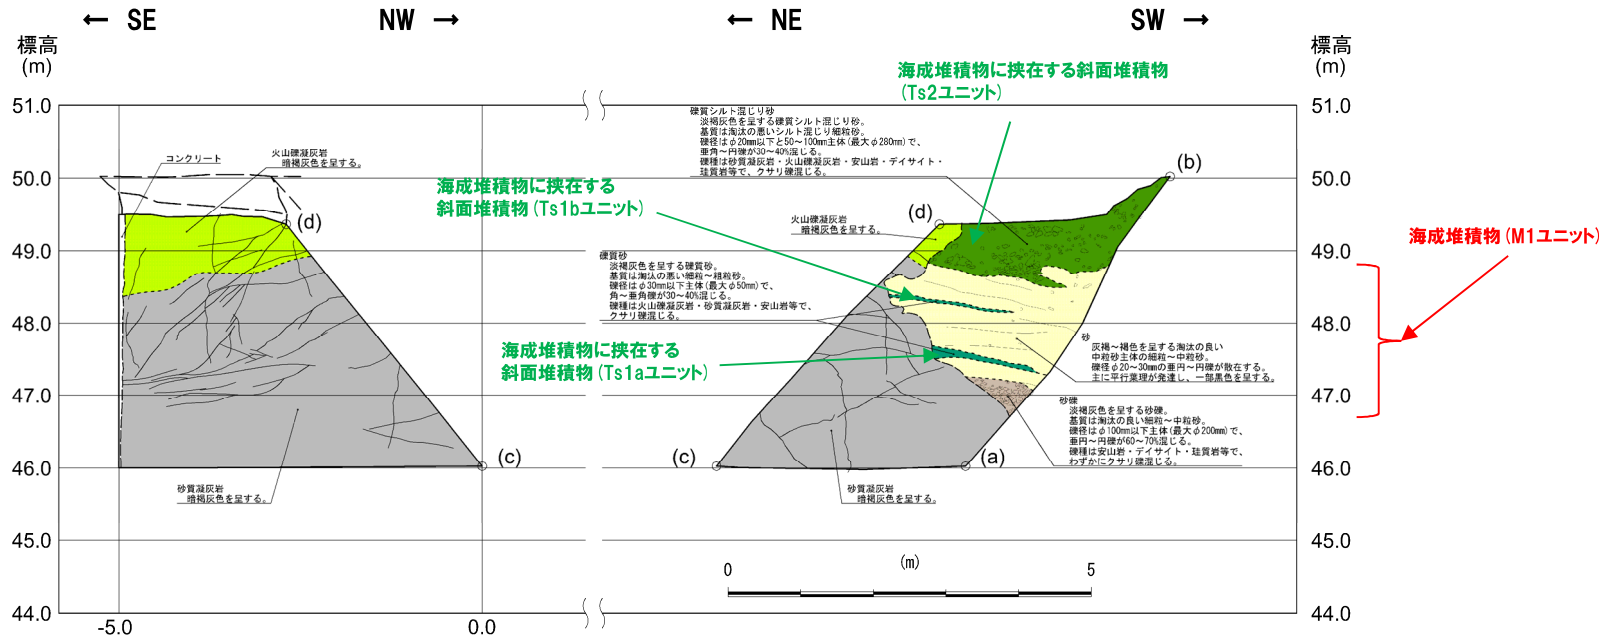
← SE NW →

← NE SW →

標高 (m)

標高 (m)

51.0
50.0
49.0
48.0
47.0
46.0
45.0
44.0

51.0
50.0
49.0
48.0
47.0
46.0
45.0
44.0

-5.0
0.0

コンクリート

火山礫凝灰岩
暗褐灰色を呈する。

(d)

(c)

砂質凝灰岩
暗褐灰色を呈する。

海成堆積物に挟在する斜面堆積物
(Ts2ユニット)

礫質シルト混じり砂
淡褐灰色を呈する礫質シルト混じり砂。
基質は淘汰の悪いシルト混じり細粒砂。
礫径はφ20mm以下と50～100mm主体(最大φ280mm)で、
亜角～円礫が30～40%混じる。
礫種は砂質凝灰岩・火山礫凝灰岩・安山岩・デイサイト・
珪質岩等で、クサリ礫混じる。

(b)

海成堆積物に挟在する
斜面堆積物 (Ts1bユニット)

火山礫凝灰岩
暗褐灰色を呈する。

(d)

海成堆積物 (M1ユニット)

礫質砂
淡褐灰色を呈する礫質砂。
基質は淘汰の悪い細粒～粗粒砂。
礫径はφ30mm以下主体(最大φ50mm)で、
角～亜角礫が30～40%混じる。
礫種は火山礫凝灰岩・砂質凝灰岩・安山岩等で、
クサリ礫混じる。

海成堆積物に挟在する
斜面堆積物 (Ts1aユニット)

砂
灰褐～褐色を呈する淘汰の良い
中粒砂主体の細粒～中粒砂。
礫径φ20～30mmの亜円～円礫が散在する。
主に平行葉理が発達し、一部黒色を呈する。

砂礫
淡褐灰色を呈する砂礫。
基質は淘汰の良い細粒～中粒砂。
礫径はφ100mm以下主体(最大φ200mm)で、
亜円～円礫が60～70%混じる。
礫種は安山岩・デイサイト・珪質岩等で、
わずかにクサリ礫混じる。

(c)

(a)

砂質凝灰岩
暗褐灰色を呈する。

0
(m)
5